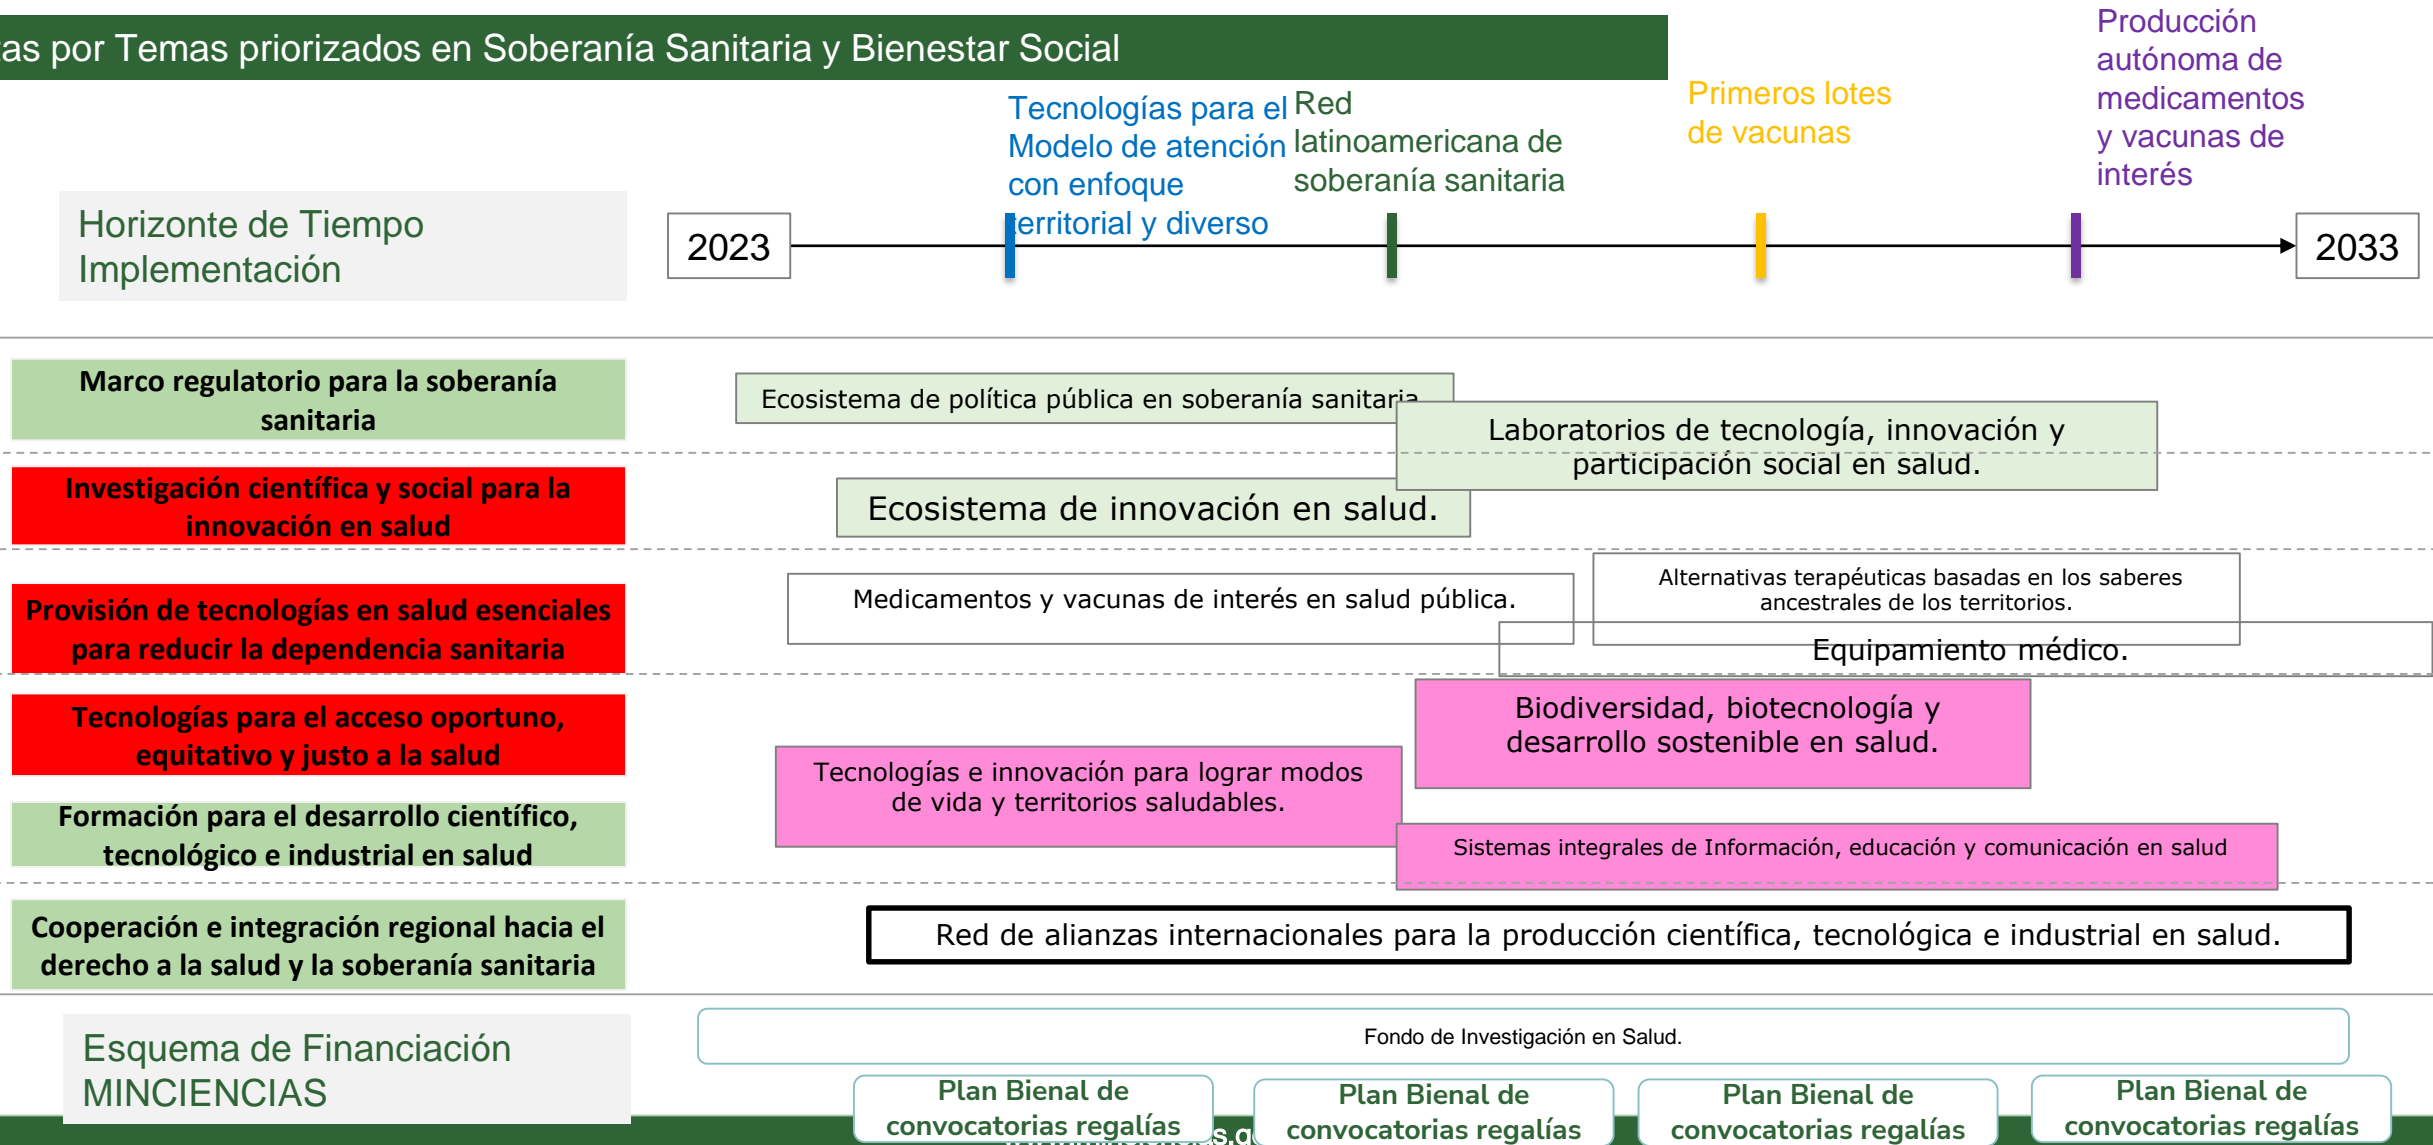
as por Temas priorizados en Soberanía Sanitaria y Bienestar Social

Horizonte de Tiempo Implementación

2023

Tecnologías para el Modelo de atención con enfoque territorial y diverso

Red latinoamericana de soberanía sanitaria

Primeros lotes de vacunas

Producción autónoma de medicamentos y vacunas de interés

2033

Marco regulatorio para la soberanía sanitaria

Ecosistema de política pública en soberanía sanitaria

Laboratorios de tecnología, innovación y participación social en salud.

Investigación científica y social para la innovación en salud

Ecosistema de innovación en salud.

Provisión de tecnologías en salud esenciales para reducir la dependencia sanitaria

Medicamentos y vacunas de interés en salud pública.

Alternativas terapéuticas basadas en los saberes ancestrales de los territorios.

Equipamiento médico.

Tecnologías para el acceso oportuno, equitativo y justo a la salud

Biodiversidad, biotecnología y desarrollo sostenible en salud.

Tecnologías e innovación para lograr modos de vida y territorios saludables.

Formación para el desarrollo científico, tecnológico e industrial en salud

Sistemas integrales de Información, educación y comunicación en salud

Cooperación e integración regional hacia el derecho a la salud y la soberanía sanitaria

Red de alianzas internacionales para la producción científica, tecnológica e industrial en salud.

Esquema de Financiación MINCIENCIAS

Fondo de Investigación en Salud.

Plan Bienal de convocatorias regalías

Plan Bienal de convocatorias regalías

Plan Bienal de convocatorias regalías

Plan Bienal de convocatorias regalías

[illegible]s.g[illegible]